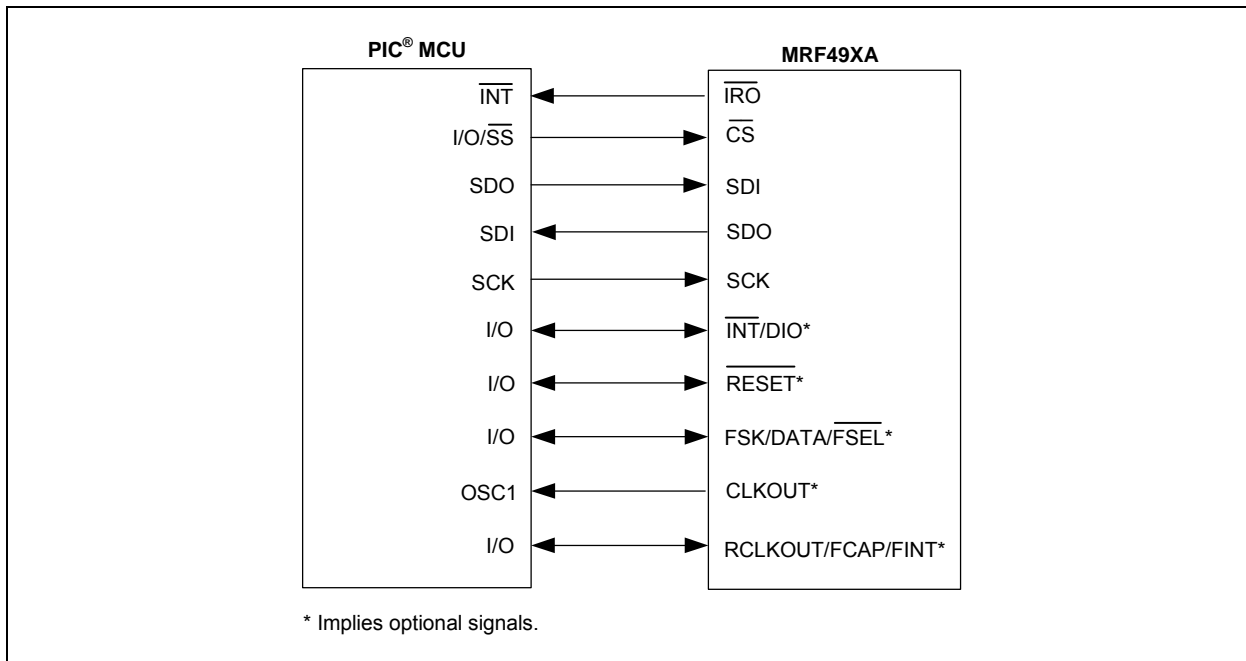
PIC® MCU

MRF49XA

$\overline{INT}$

$\overline{IRO}$

I/O/$\overline{SS}$

$\overline{CS}$

SDO

SDI

SDI

SDO

SCK

SCK

I/O

$\overline{INT}$/DIO*

I/O

$\overline{RESET}$*

I/O

FSK/DATA/$\overline{FSEL}$*

OSC1

CLKOUT*

I/O

RCLKOUT/FCAP/FINT*

* Implies optional signals.